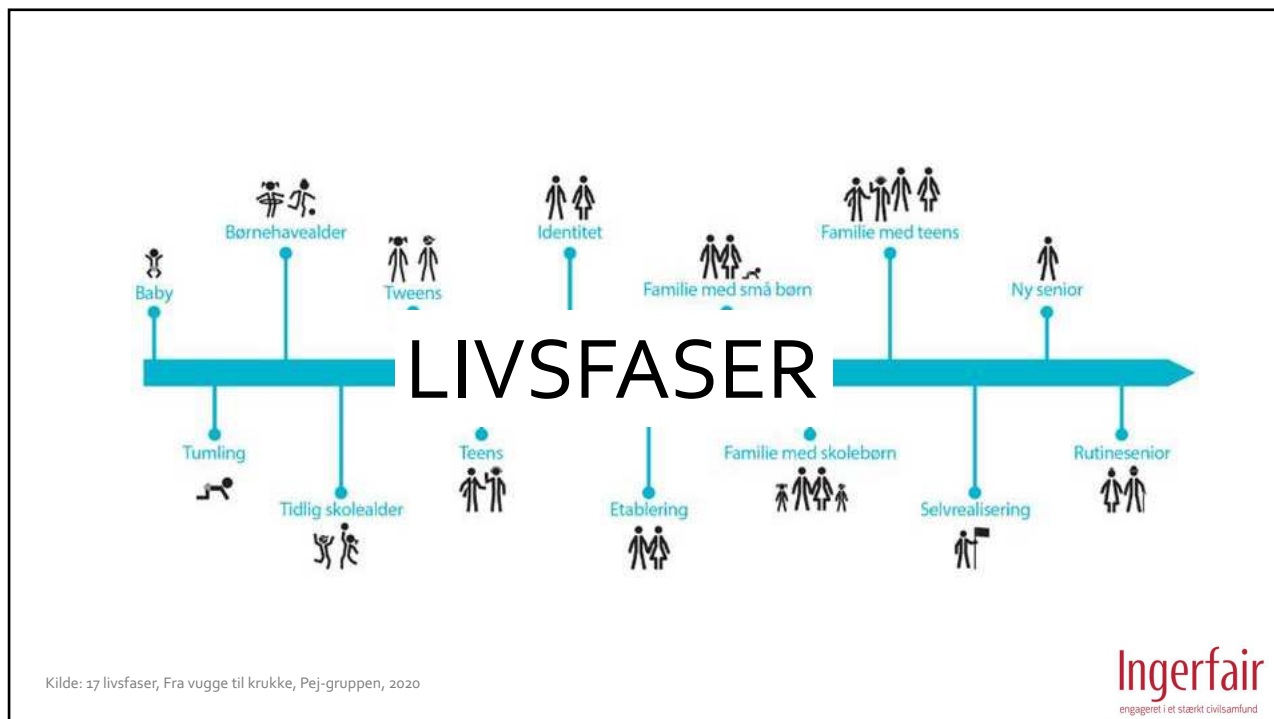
Børnehavealder

Identitet

Familie med teens

Baby

Tweens

Familie med små børn

Ny senior

LIVSFASER

Tumling

Tidlig skolealder

Teens

Etablering

Familie med skolebørn

Selvrealisering

Rutinesenior

Kilde: 17 livsfaser, Fra vugge til krukke, Pej-gruppen, 2020

Ingerfair
engageret i et stærkt civilsamfund